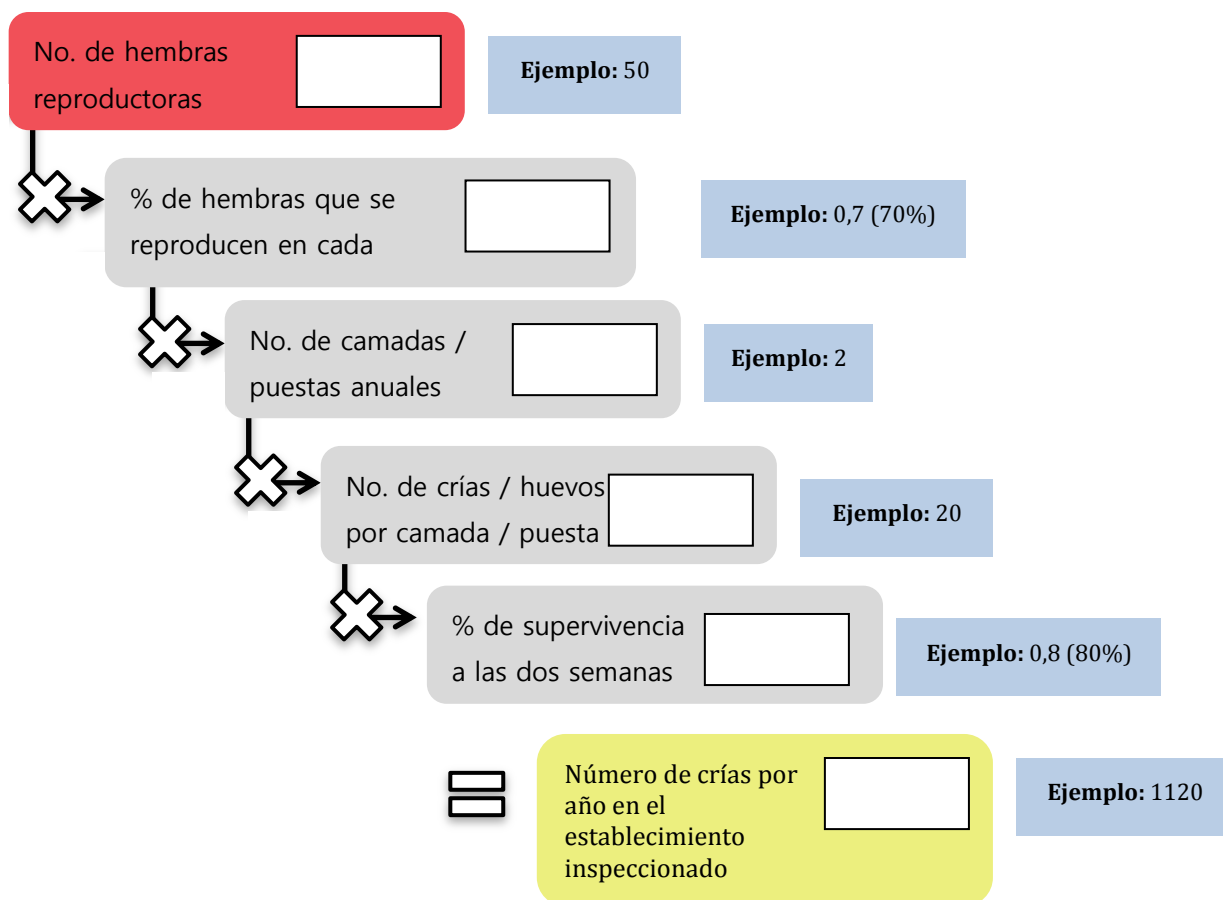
No. de hembras reproductoras

**Ejemplo:** 50

% de hembras que se reproducen en cada

**Ejemplo:** 0,7 (70%)

No. de camadas / puestas anuales

**Ejemplo:** 2

No. de crías / huevos por camada / puesta

**Ejemplo:** 20

% de supervivencia a las dos semanas

**Ejemplo:** 0,8 (80%)

Número de crías por año en el establecimiento inspeccionado

**Ejemplo:** 1120